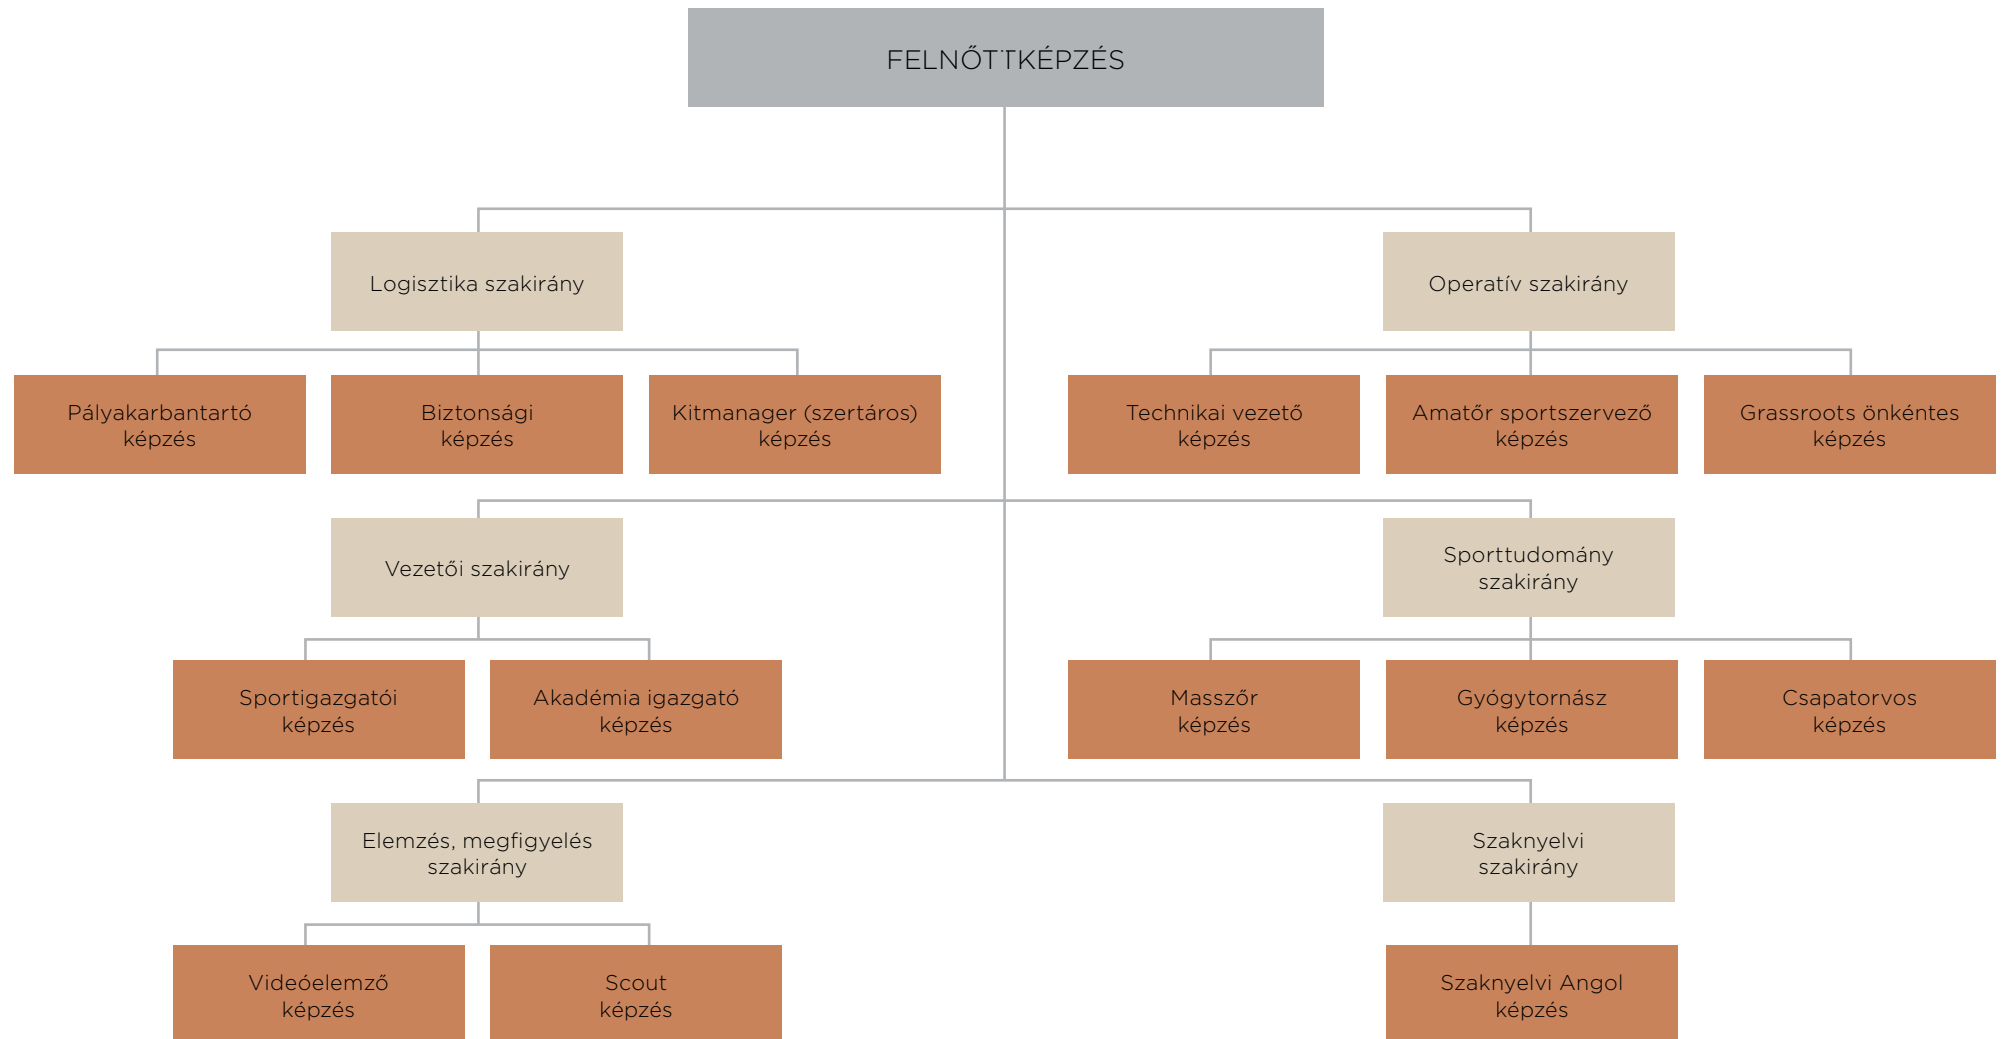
FELNŐTTKÉPZÉS

Logisztika szakirány

Pályakarbantartó képzés

Biztonsági képzés

Kitmanager (szertáros) képzés

Operatív szakirány

Technikai vezető képzés

Amatőr sportszervező képzés

Grassroots önkéntes képzés

Vezetői szakirány

Sportigazgatói képzés

Akadémia igazgató képzés

Sporttudomány szakirány

Masszőr képzés

Gyógytornász képzés

Csapatorvos képzés

Elemzés, megfigyelés szakirány

Videóelemző képzés

Scout képzés

Szaknyelvi szakirány

Szaknyelvi Angol képzés